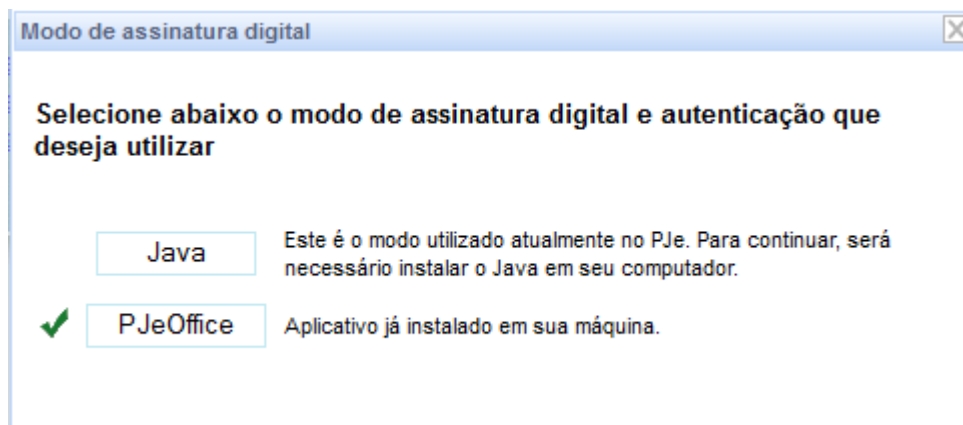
Modo de assinatura digital

Selecione abaixo o modo de assinatura digital e autenticação que deseja utilizar

Java

Este é o modo utilizado atualmente no PJe. Para continuar, será necessário instalar o Java em seu computador.

PJeOffice

Aplicativo já instalado em sua máquina.